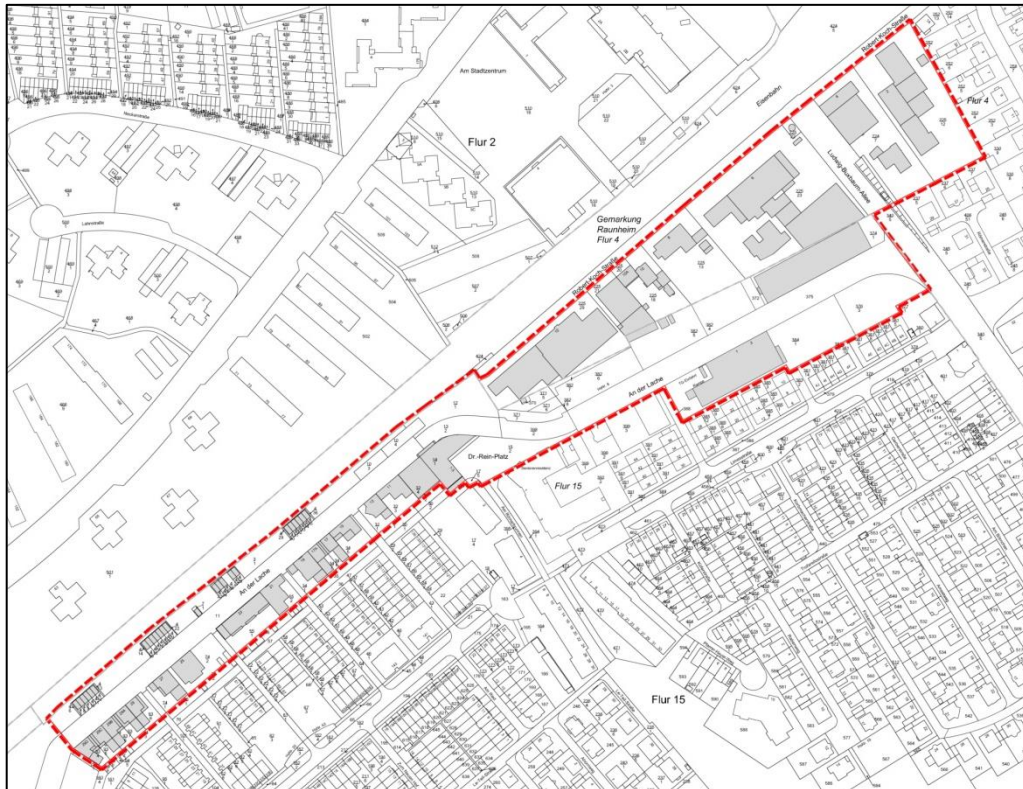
Am Stadtzentrum

Flur 2

Eisenbahn

Robert-Koch-Straße

Flur 4

Ludwig-Beckmann-Allee

Gemarkung Raunheim Flur 4

Robert-Koch-Straße

An der Lache

Dr.-Rein-Platz

Flur 15

An der Lache

Flur 15

Neckarstraße

Leinstraße